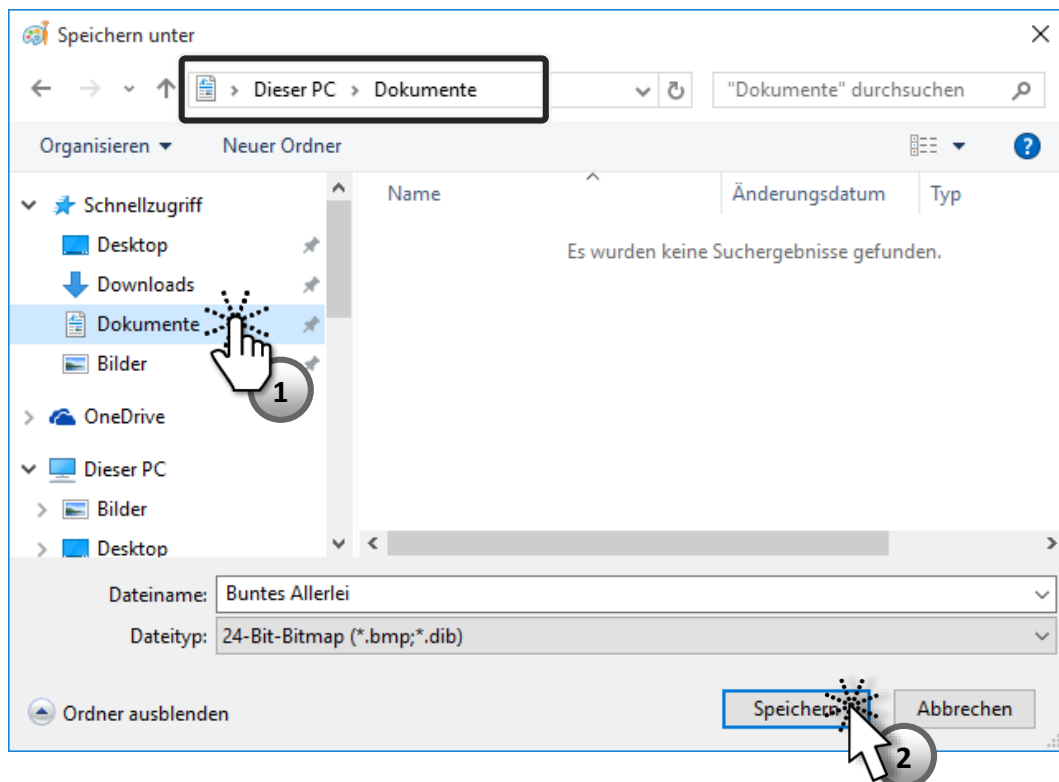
Speichern unter

Dieser PC > Dokumente

"Dokumente" durchsuchen

Organisieren ▾ Neuer Ordner

Schnellzugriff
Desktop
Downloads
Dokumente
Bilder
OneDrive
Dieser PC
Bilder
Desktop

Name
Änderungsdatum
Typ

Es wurden keine Suchergebnisse gefunden.

1

Dateiname: Buntes Allerlei
Dateityp: 24-Bit-Bitmap (*.bmp;*.dib)

Ordner ausblenden

Speichern
Abbrechen

2